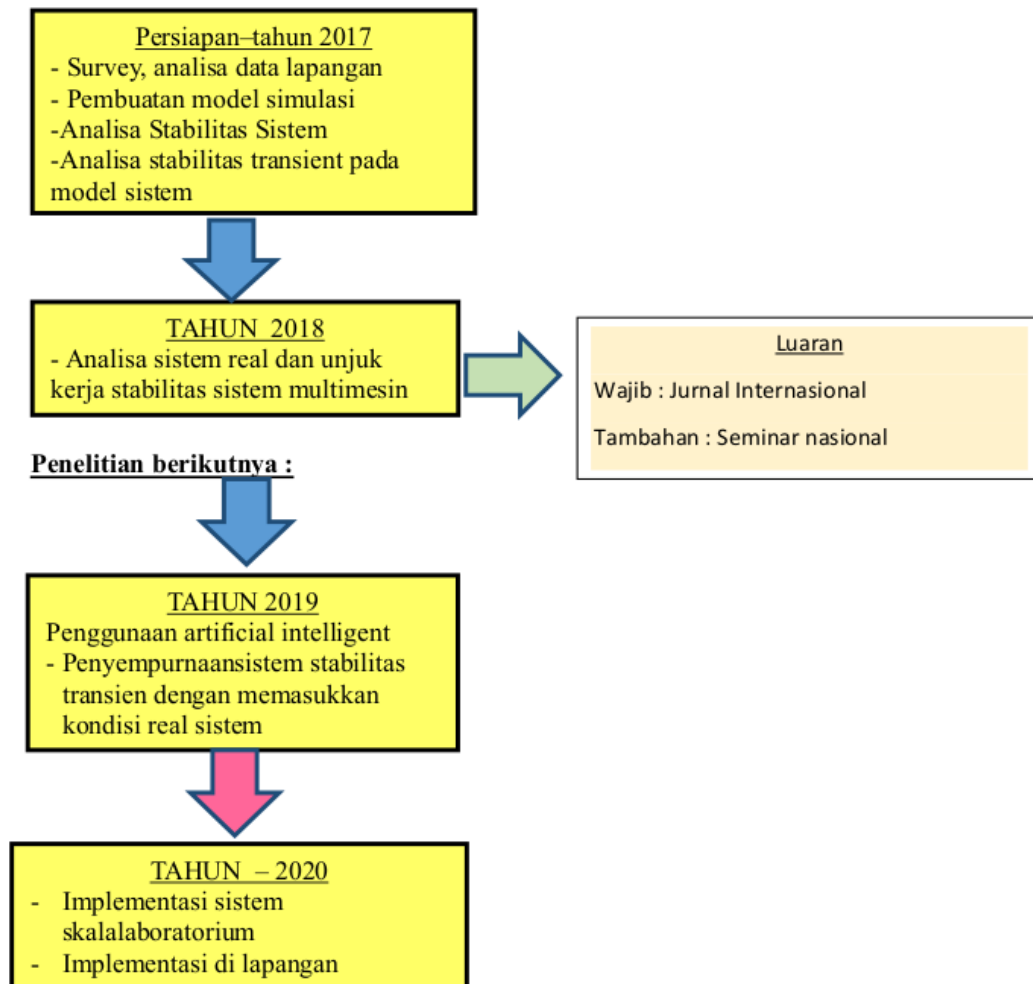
Persiapan–tahun 2017
- Survey, analisa data lapangan
- Pembuatan model simulasi
-Analisa Stabilitas Sistem
-Analisa stabilitas transient pada model sistem

TAHUN 2018
- Analisa sistem real dan unjuk kerja stabilitas sistem multimesin

Luaran
Wajib : Jurnal Internasional
Tambahan : Seminar nasional

Penelitian berikutnya :

TAHUN 2019
Penggunaan artificial intelligent
- Penyempurnaansistem stabilitas transien dengan memasukkan kondisi real sistem

TAHUN – 2020
- Implementasi sistem skalalaboratorium
- Implementasi di lapangan